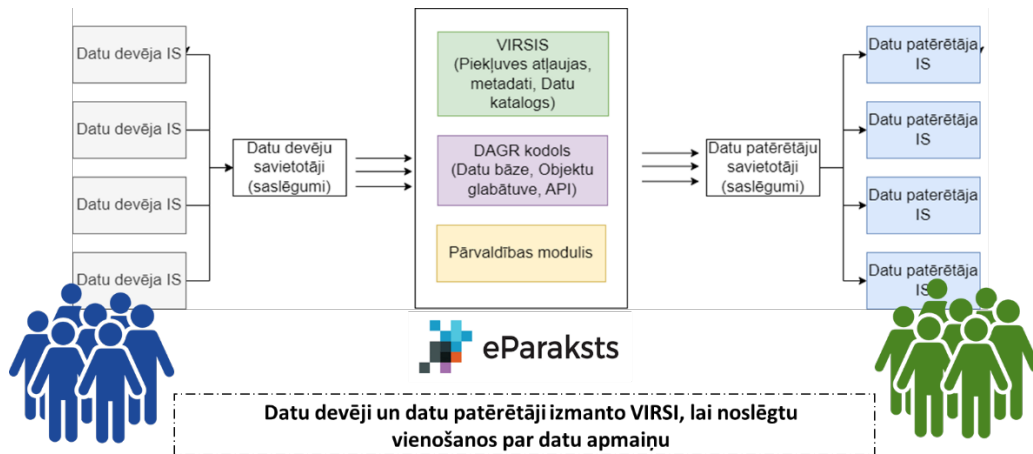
Datu devēja IS

Datu devēja IS

Datu devēja IS

Datu devēja IS

Datu devēju savietotāji (saslēgumi)

VIRSIS (Piekļuves atļaujas, metadati, Datu katalogs)

DAGR kodols (Datu bāze, Objektu glabātuve, API)

Pārvaldības modulis

Datu patērētāju savietotāji (saslēgumi)

Datu patērētāja IS

Datu patērētāja IS

Datu patērētāja IS

Datu patērētāja IS

eParaksts

Datu devēji un datu patērētāji izmanto VIRSI, lai noslēgtu vienošanos par datu apmaiņu